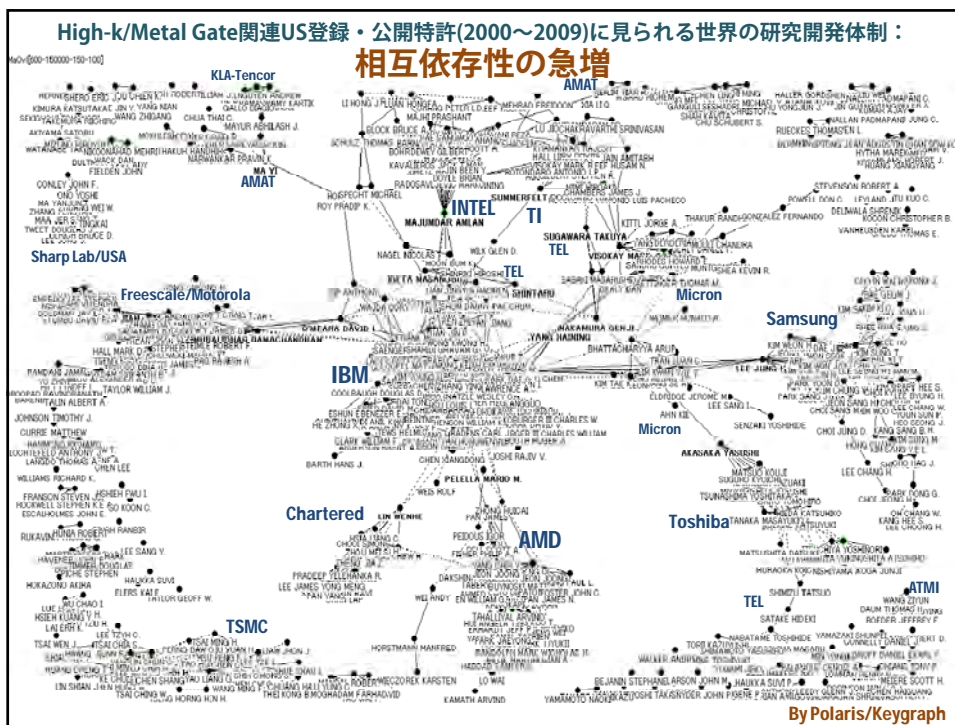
High-k/Metal Gate関連US登録・公開特許(2000～2009)に見られる世界の研究開発体制：
相互依存性の急増

KLA-Tencor
AMAT
AMAT
INTEL
TI
TEL
TEL
Sharp Lab/USA
Freescale/Motorola
Micron
Samsung
IBM
Micron
Chartered
AMD
Toshiba
TSMC
TEL
ATMI

MAJUMDAR AMLAN
SUGAWARA TAKUYA
NAKAMURA GENJI
YANG HAINING
ROY PRADIP K.
NAGEL NICOLAS
BHATTACHARYYA ARUP
LEE JUNG
KIM WEON HONG
CHEN JIANG
PELELLA MARIO M.
LIN WENHE
BARTH HANS J.
AKASAKA YASUSHI
TANAKA MASAYUKI
SATAKE HIDEKI
HORSTMANN MANFRED
KAMATH ARVIND
CURRE MATTHEW
JOHNSON TIMOTHY J.
TAYLOR WILLIAM J.
FRANSON STEVEN J.
WILLIAMS RICHARD K.
HALL MARK D.
LEE JAMES YONG MENG
PRADEEP YELEHANKA R.
CONLEY JOHN F.
STEVENSON ROBERT A.
THAKUR RANDHIR
GONZALEZ FERNANDO
RUECKES THOMAS
CHOI JUNG D.
LEE CHANG H.
PARK DONG G.
SHIMIZU TATSUO
YAMAZAKI SHUNPEI
BEJANN STEPHANE
LARSON JOHN M.

By Polaris/Keygraph